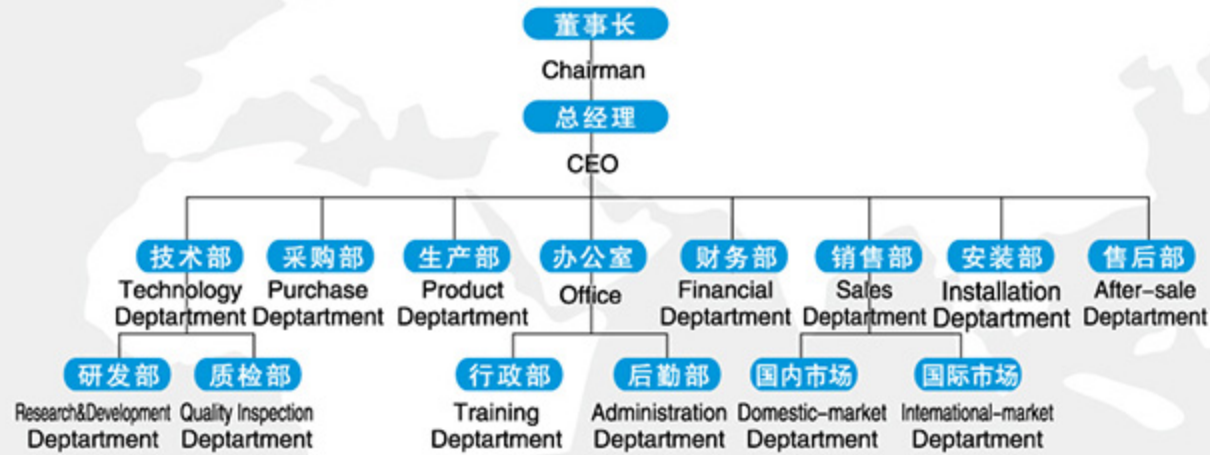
董事长
Chairman

总经理
CEO

技术部
Technology Deptartment

采购部
Purchase Deptartment

生产部
Product Deptartment

办公室
Office

财务部
Financial Deptartment

销售部
Sales Deptartment

安装部
Installation Deptartment

售后部
After-sale Deptartment

研发部
Research&Development Deptartment

质检部
Quality Inspection Deptartment

行政部
Training Deptartment

后勤部
Administration Deptartment

国内市场
Domestic-market Deptartment

国际市场
Intemational-market Deptartment